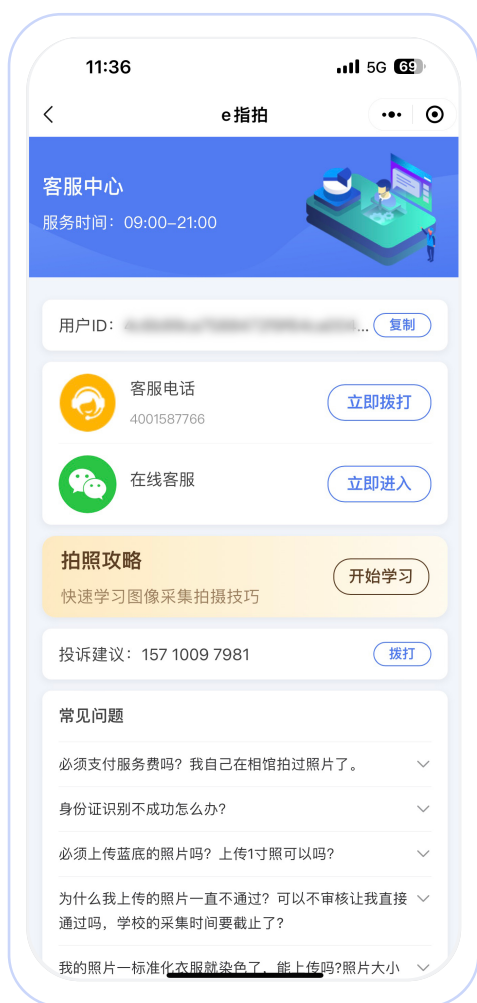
11:36

5G 69

e指拍

客服中心

服务时间：09:00-21:00

用户ID： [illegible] ...

复制

客服电话

4001587766

立即拨打

在线客服

立即进入

拍照攻略

快速学习图像采集拍摄技巧

开始学习

投诉建议：157 1009 7981

拨打

常见问题

必须支付服务费吗？我自己在相馆拍过照片了。

身份证识别不成功怎么办？

必须上传蓝底的照片吗？上传1寸照可以吗？

为什么我上传的照片一直不通过？可以不审核让我直接通过吗，学校的采集时间要截止了？

我的照片一标准化衣服就染色了，能上传吗?照片大小